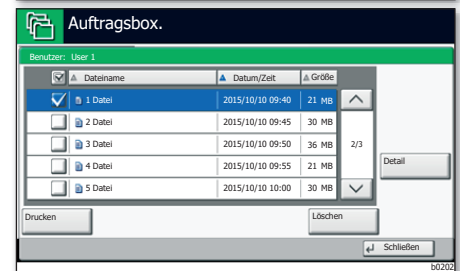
Auftragsbox.

Benutzer: User 1

| | Dateiname | Datum/Zeit | Größe |
|---|---|---|---|
| ☑ | 1 Datei | 2015/10/10 09:40 | 21 MB |
| ☐ | 2 Datei | 2015/10/10 09:45 | 30 MB |
| ☐ | 3 Datei | 2015/10/10 09:50 | 36 MB |
| ☐ | 4 Datei | 2015/10/10 09:55 | 21 MB |
| ☐ | 5 Datei | 2015/10/10 10:00 | 30 MB |

2/3

Detail

Drucken

Löschen

Schließen

b0202